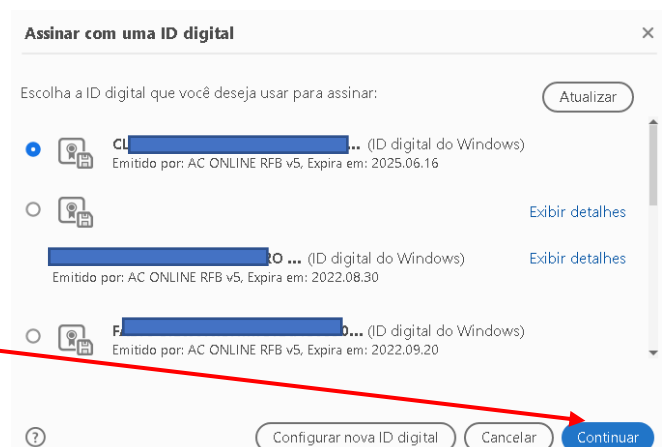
Assinar com uma ID digital

×

Escolha a ID digital que você deseja usar para assinar:

Atualizar

CL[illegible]... (ID digital do Windows)
Emitido por: AC ONLINE RFB v5, Expira em: 2025.06.16

Exibir detalhes

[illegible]RO ... (ID digital do Windows)
Emitido por: AC ONLINE RFB v5, Expira em: 2022.08.30

Exibir detalhes

F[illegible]0... (ID digital do Windows)
Emitido por: AC ONLINE RFB v5, Expira em: 2022.09.20

?

Configurar nova ID digital

Cancelar

Continuar